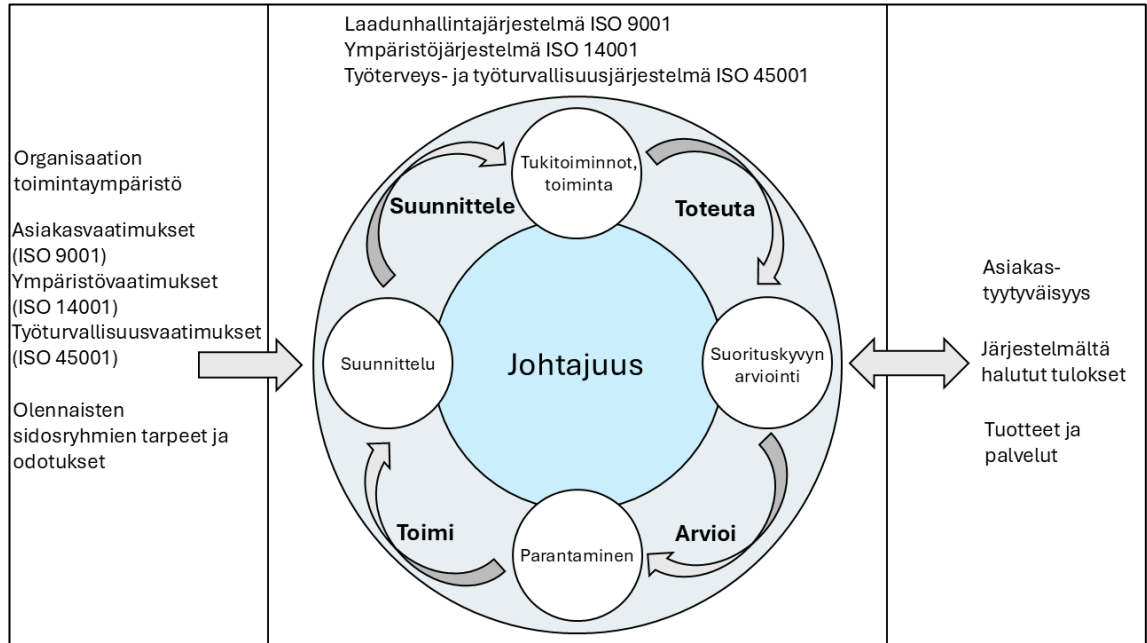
Organisaation toimintaympäristö

Asiakasvaatimukset (ISO 9001)
Ympäristövaatimukset (ISO 14001)
Työturvallisuusvaatimukset (ISO 45001)

Olennaisten sidosryhmien tarpeet ja odotukset

Laadunhallintajärjestelmä ISO 9001
Ympäristöjärjestelmä ISO 14001
Työterveys- ja työturvallisuusjärjestelmä ISO 45001

Tukitoiminnot, toiminta

Suunnittele

Toteuta

Suunnittelu

Johtajuus

Suorituskyvyn arviointi

Toimi

Arvioi

Parantaminen

Asiakastyytyväisyys

Järjestelmältä halutut tulokset

Tuotteet ja palvelut